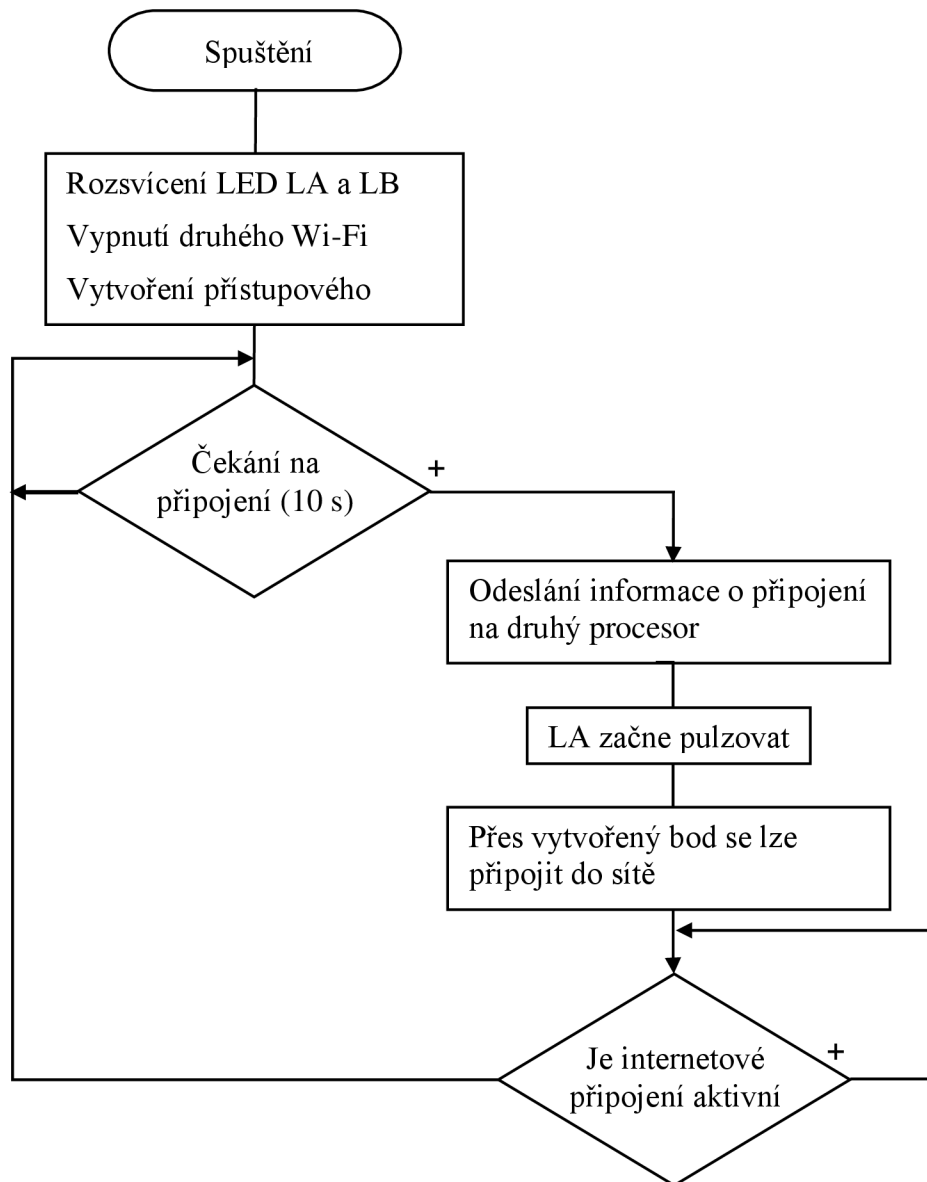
Spuštění

Rozsvícení LED LA a LB
Vypnutí druhého Wi-Fi
Vytvoření přístupového

Čekání na připojení (10 s)

+

Odeslání informace o připojení na druhý procesor

LA začne pulzovat

Přes vytvořený bod se lze připojit do sítě

Je internetové připojení aktivní

+